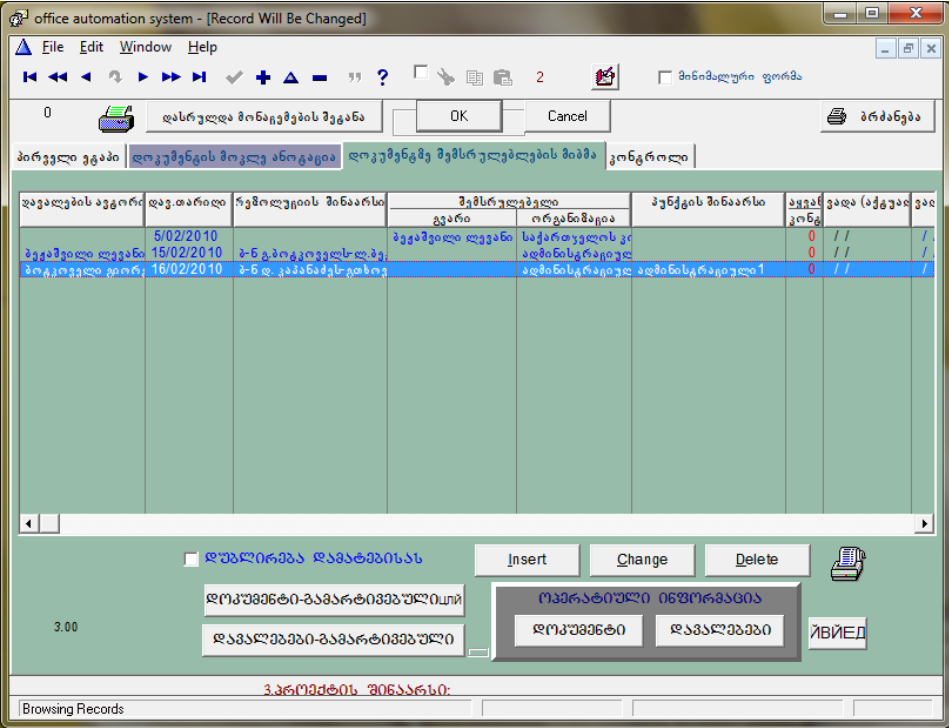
office automation system - [Record Will Be Changed]

File Edit Window Help

2

მინიმალური ფორმა

0

დასრულდა მონაცემების შეტანა

OK

Cancel

ბრძანება

პირველი ეტაპი | დოკუმენტის მოკლე ანოტაცია | დოკუმენტზე შემსრულებლების მიბმა | კონტროლი

| დავალების ავტორ | დავ.თარიღი | რეზოლუციის შინაარსი | შემსრულებელი გვარი | შემსრულებელი ორგანიზაცია | პუნქტის შინაარსი | ავე კონტ | ვადა (აქტუა | ვად |
|---|---|---|---|---|---|---|---|---|
|  | 5/02/2010 |  | ბექაშვილი ლევანი | საქართველოს კ |  | 0 | / / | / |
| ბექაშვილი ლევანი | 15/02/2010 | ბ-ნ გ.ბოტკოველს-ლ.ბე |  | ადმინისტრაციულ |  | 0 | / / | / |
| ბოტკოველი გიორ | 16/02/2010 | ბ-ნ დ. კაპანაძეს-გთხოვ |  | ადმინისტრაციულ | ადმინისტრაციული1 | 0 | / / | / |

დუბლირება დამატებისას

Insert

Change

Delete

დოკუმენტი-გამარტივებულიაი

ოპერატიული ინფორმაცია

3.00

დავალებები-გამარტივებული

დოკუმენტი

დავალებები

ЙВИЕД

3.პროექტის შინაარსი:

Browsing Records